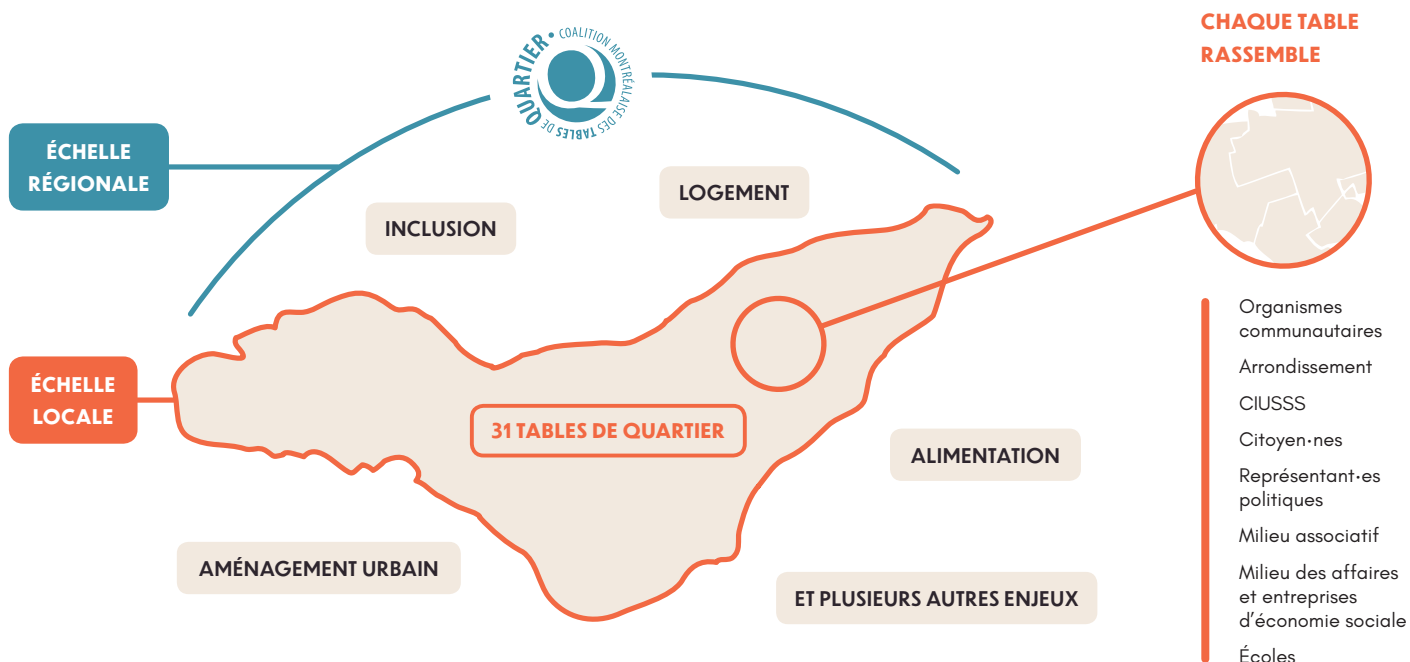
COALITION MONTRÉALAISE DES TABLES DE QUARTIER

CHAQUE TABLE RASSEMBLE

ÉCHELLE RÉGIONALE

LOGEMENT

INCLUSION

ÉCHELLE LOCALE

31 TABLES DE QUARTIER

ALIMENTATION

AMÉNAGEMENT URBAIN

ET PLUSIEURS AUTRES ENJEUX

Organismes communautaires

Arrondissement

CIUSSS

Citoyen·nes

Représentant·es politiques

Milieu associatif

Milieu des affaires et entreprises d'économie sociale

Écoles